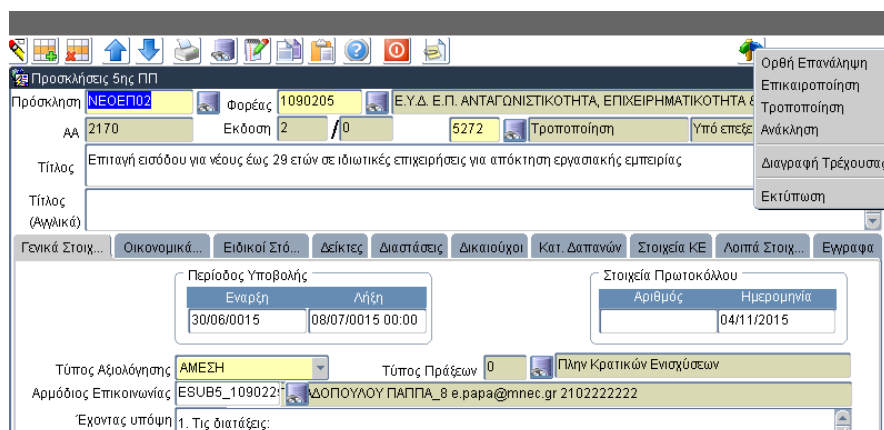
Προσκλήσεις 5ης ΠΠ

Πρόσκληση ΝΕΟΕΠ02 Φορέας 1090205 Ε.Υ.Δ. Ε.Π. ΑΝΤΑΓΩΝΙΣΤΙΚΟΤΗΤΑ, ΕΠΙΧΕΙΡΗΜΑΤΙΚΟΤΗΤΑ &

ΑΑ 2170 Εκδοση 2 / 0 5272 Τροποποίηση Υπό επεξε

Τίτλος Επιταγή εισόδου για νέους έως 29 ετών σε ιδιωτικές επιχειρήσεις για απόκτηση εργασιακής εμπειρίας

Τίτλος (Αγγλικά)

Ορθή Επανάληψη
Επικαιροποίηση
Τροποποίηση
Ανάκληση
Διαγραφή Τρέχουσας
Εκτύπωση

Γενικά Στοιχ... Οικονομικά... Ειδικοί Στό... Δείκτες Διαστάσεις Δικαιούχοι Κατ. Δαπανών Στοιχεία ΚΕ Λοιπά Στοιχ... Εγγραφα

Περίοδος Υποβολής

| Εναρξη | Λήξη |
|---|---|
| 30/06/0015 | 08/07/0015 00:00 |

Στοιχεία Πρωτοκόλλου

| Αριθμός | Ημερομηνία |
|---|---|
| | 04/11/2015 |

Τύπος Αξιολόγησης ΑΜΕΣΗ Τύπος Πράξεων 0 Πλην Κρατικών Ενισχύσεων

Αρμόδιος Επικοινωνίας ESUB5_109022 ΔΟΠΟΥΛΟΥ ΠΑΠΠΑ_8 e.papa@mnec.gr 2102222222

Έχοντας υπόψη 1. Τις διατάξεις: